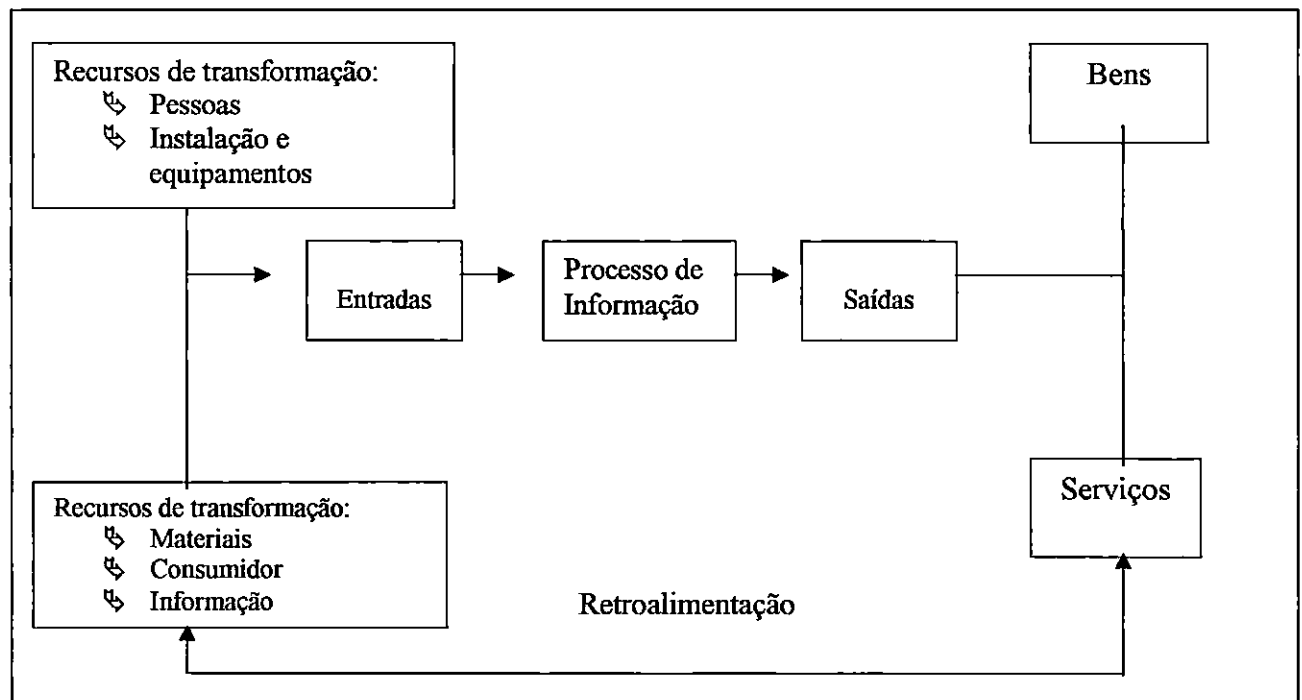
Recursos de transformação:
- Pessoas
- Instalação e equipamentos

Bens

Entradas

Processo de Informação

Saídas

Recursos de transformação:
- Materiais
- Consumidor
- Informação

Serviços

Retroalimentação